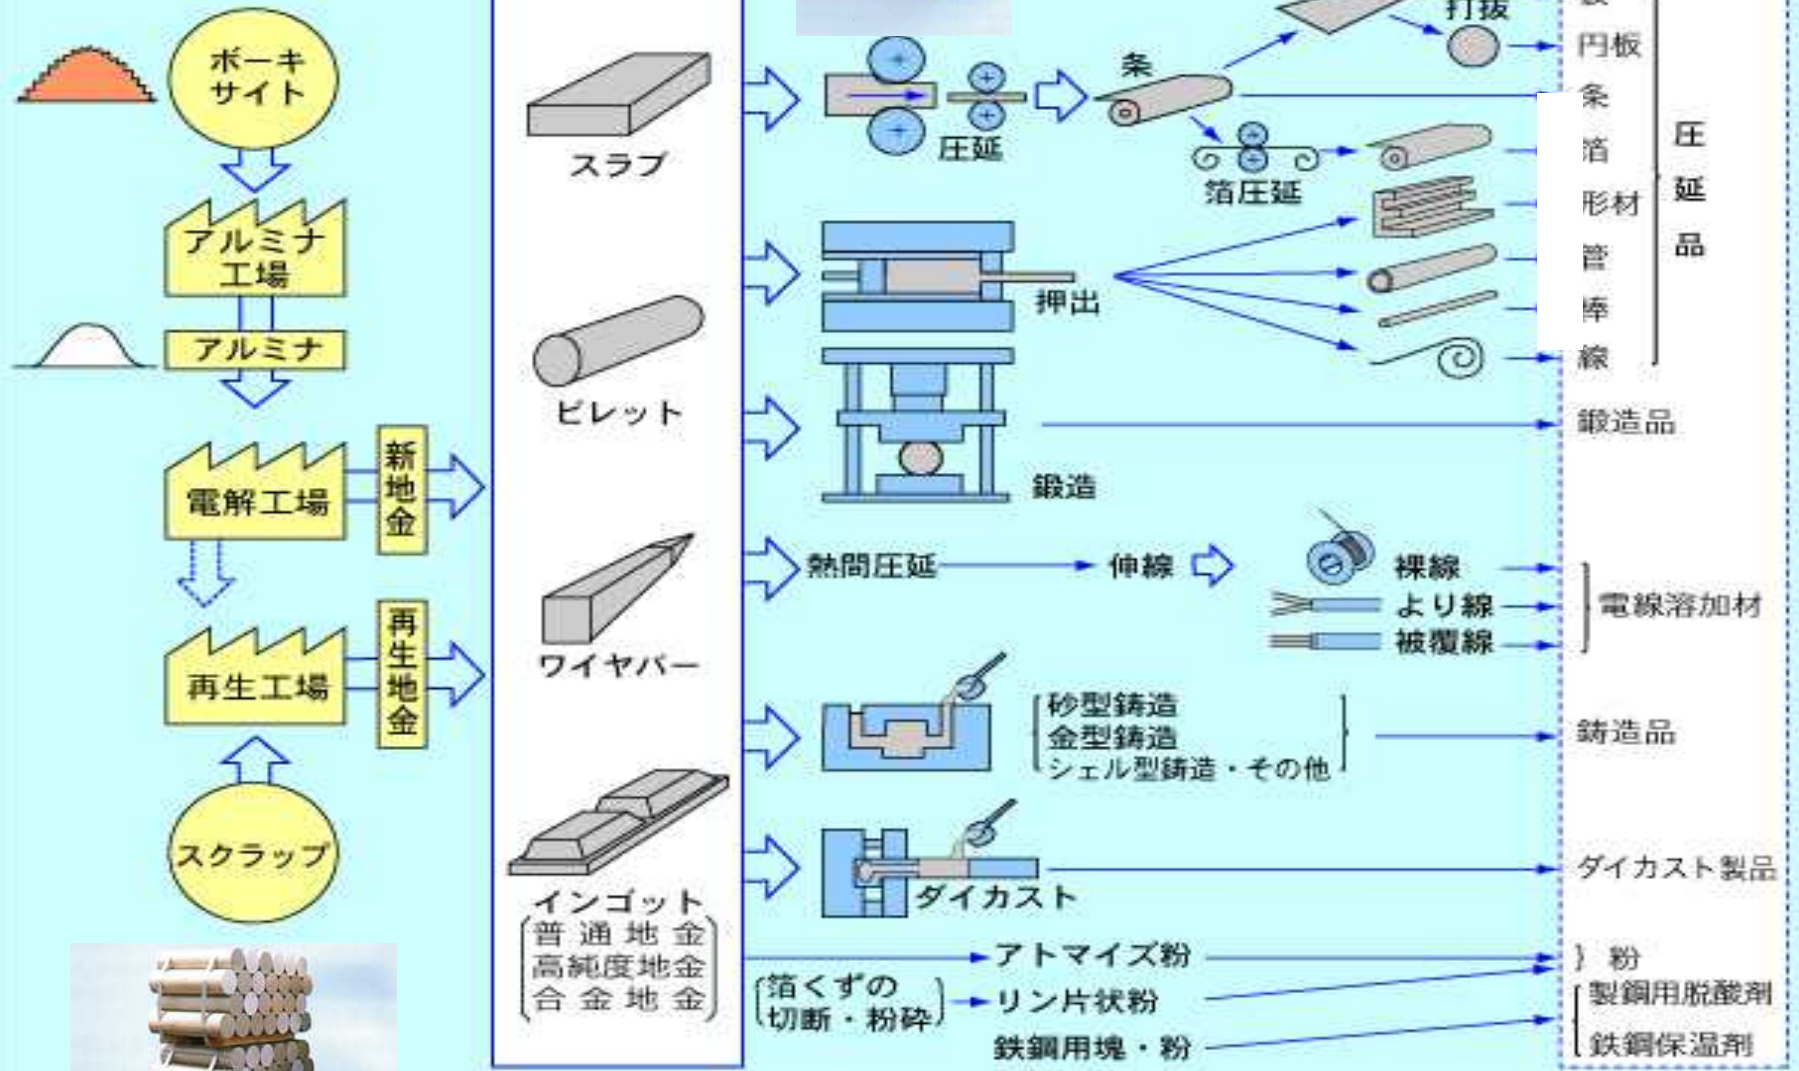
ボーキサイト
アルミナ工場
アルミナ
電解工場
新地金
再生工場
再生地金
スクラップ
スラブ
ビレット
ワイヤバー
インゴット
普通地金
高純度地金
合金地金
圧延
条
打抜
箔圧延
押出
鍛造
熱間圧延
伸線
裸線
より線
被覆線
砂型鋳造
金型鋳造
シェル型鋳造・その他
ダイカスト
アトマイズ粉
箔くずの切断・粉砕
リン片状粉
鉄鋼用塊・粉
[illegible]
円板
条
箔
形材
管
棒
線
圧延品
鍛造品
電線溶加材
鋳造品
ダイカスト製品
粉
製鋼用脱酸剤
鉄鋼保温剤